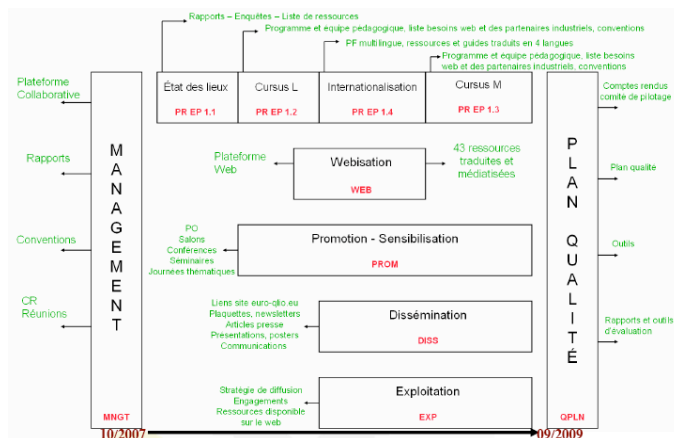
Rapports – Enquêtes – Liste de ressources
Programme et équipe pédagogique, liste besoins web et des partenaires industriels, conventions
PF multilingue, ressources et guides traduits en 4 langues
Programme et équipe pédagogique, liste besoins web et des partenaires industriels, conventions

Plateforme Collaborative
Rapports
Conventions
CR Réunions

MANAGEMENT
MNGT

État des lieux
PR EP 1.1
Cursus L
PR EP 1.2
Internationalisation
PR EP 1.4
Cursus M
PR EP 1.3

Plateforme Web
Webisation
WEB
43 ressources traduites et médiatisées

PO
Salons
Conférences
Seminaires
Journées thématiques
Promotion - Sensibilisation
PROM

Liens site euro-qlio.eu
Plaquettes, newsletters
Articles presse
Presentations, posters
Communications
Dissémination
DISS

Stratégie de diffusion
Engagements
Ressources disponible sur le web
Exploitation
EXP

PLAN QUALITÉ
QPLN

Comptes rendus comité de pilotage
Plan qualité
Outils
Rapports et outils d'évaluation

10/2007
09/2009